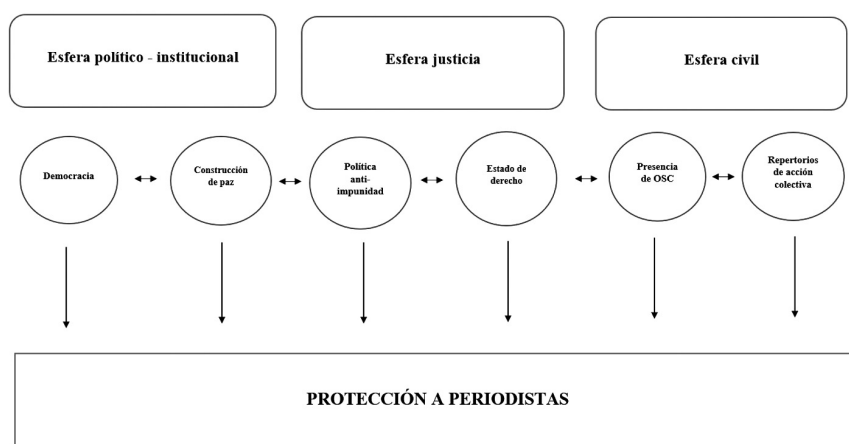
Esfera político - institucional

Esfera justicia

Esfera civil

Democracia

Construcción de paz

Política anti-impunidad

Estado de derecho

Presencia de OSC

Repertorios de acción colectiva

PROTECCIÓN A PERIODISTAS